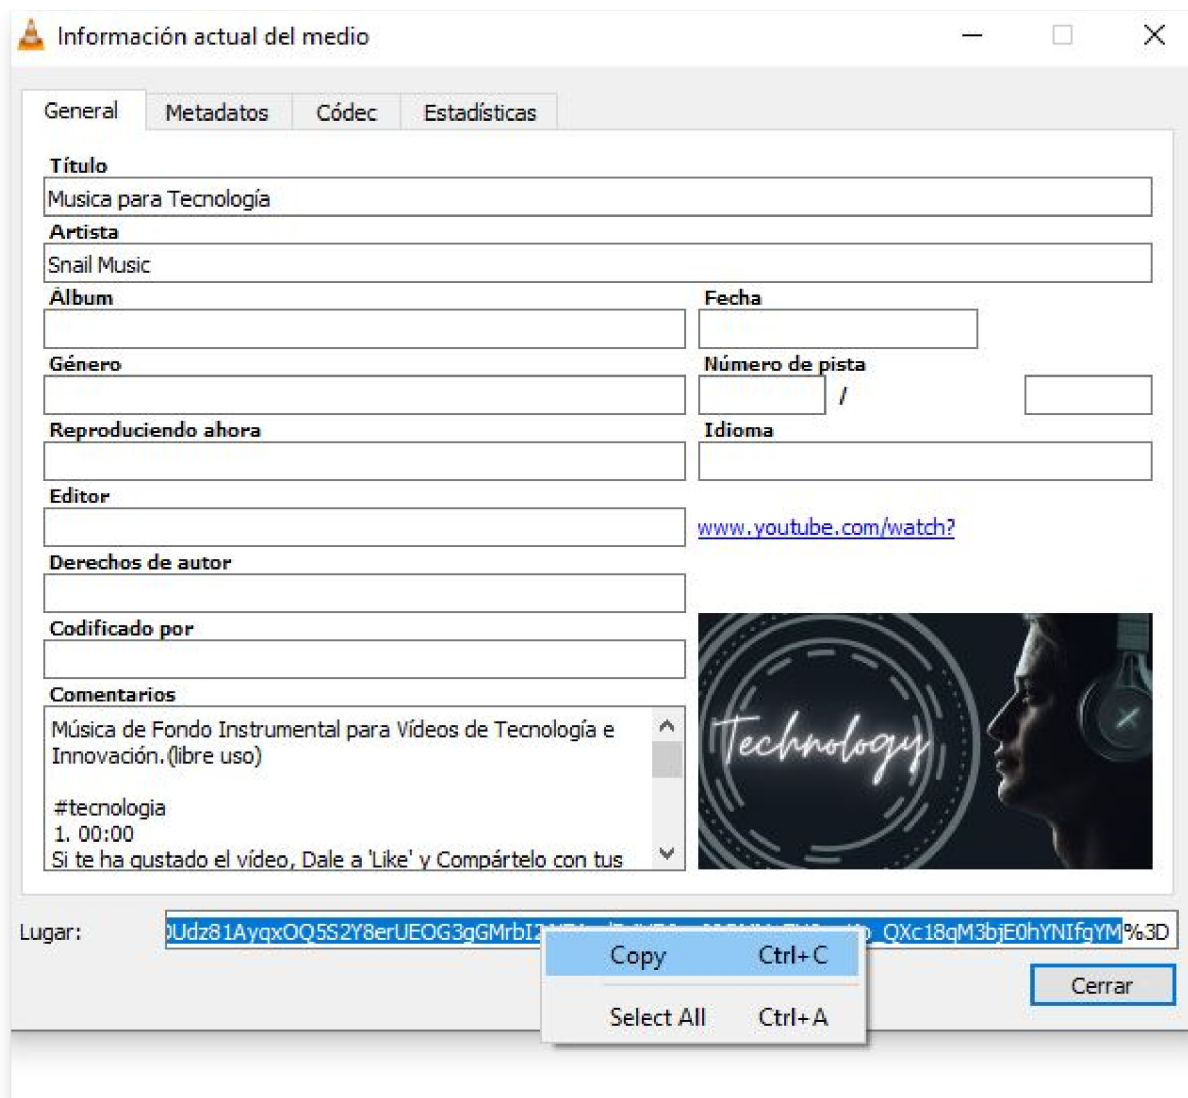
Información actual del medio

General | Metadatos | Códec | Estadísticas

Título
Musica para Tecnología
Artista
Snail Music
Álbum
Fecha
Género
Número de pista
/
Reproduciendo ahora
Idioma
Editor
www.youtube.com/watch?
Derechos de autor
Codificado por
Comentarios
Música de Fondo Instrumental para Vídeos de Tecnología e Innovación.(libre uso)

#tecnologia
1. 00:00
Si te ha gustado el vídeo, Dale a 'Like' y Compártelo con tus

Technology

Lugar: )Udz81AyqxOQ5S2Y8erUEOG3gGMrbI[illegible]_QXc18qM3bjE0hYNIfgYM%3D

Copy Ctrl+C
Select All Ctrl+A

Cerrar